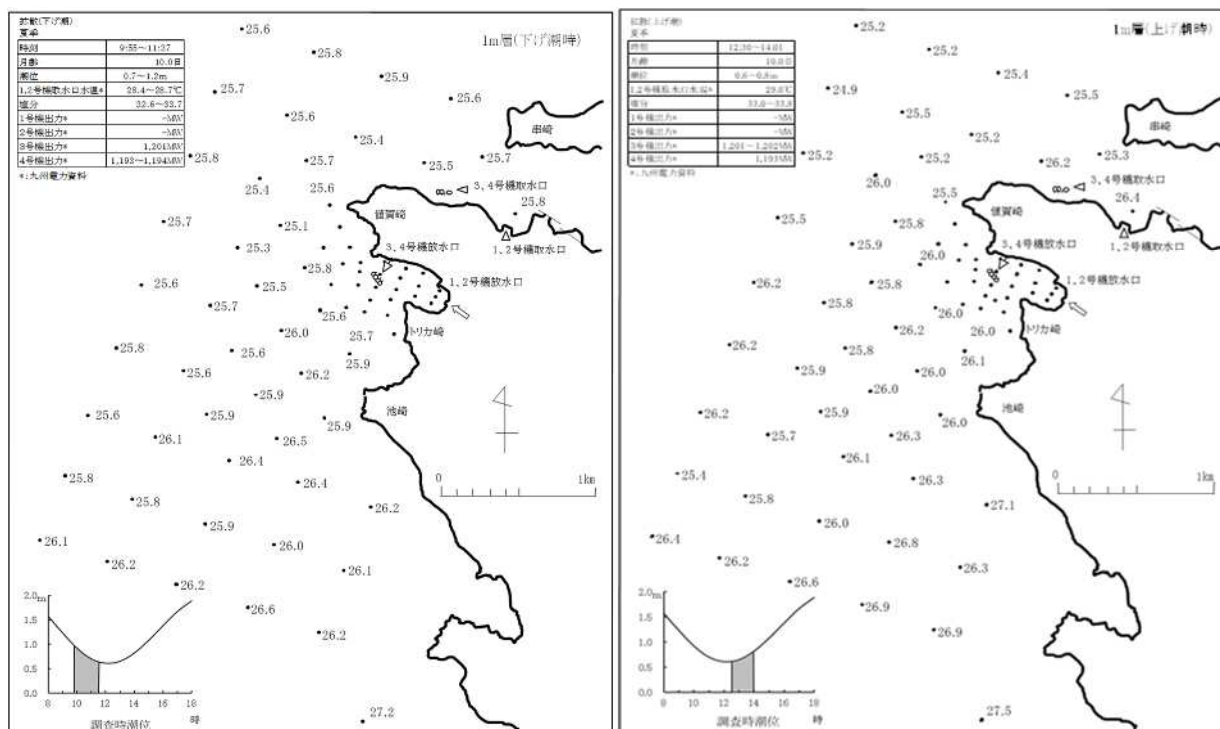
前数(下げ潮)
夏季

| 時刻 | 9:55～11:37 |
|---|---|
| 月齢 | 10.0日 |
| 潮位 | 0.7～1.2m |
| 1,2号機取水口水温* | 28.4～28.7℃ |
| 塩分 | 32.6～33.7 |
| 1号機出力* | -MW |
| 2号機出力* | -MW |
| 3号機出力* | 1,204MW |
| 4号機出力* | 1,193～1,194MW |

*:九州電力資料

1m層(下げ潮時)

25.6 25.8 25.9 25.7 25.6 25.6 25.4 25.8 25.7 25.5 25.7 25.4 25.6 25.8 25.7 25.1 25.3 25.6 25.8 25.5 25.7 25.6 26.0 25.7 25.8 25.6 25.9 25.6 26.2 25.9 25.6 25.9 25.9 26.1 26.5 26.4 26.4 25.8 25.8 26.2 25.9 26.0 26.1 26.2 26.1 26.2 26.6 26.2 27.2

串崎
3,4号機取水口
値賀崎
3,4号機放水口
1,2号機取水口
1,2号機放水口
トリカ崎
池崎

0 1km

2.0m 1.5 1.0 0.5 0.0
8 10 12 14 16 18 時
調査時潮位

鉱数(上げ潮)
夏季

| 時刻 | 12:30～14:01 |
|---|---|
| 月齢 | 10.0日 |
| 潮位 | 0.6～0.8m |
| 1,2号機取水口水温* | 29.0℃ |
| 塩分 | 33.0～33.8 |
| 1号機出力* | -MW |
| 2号機出力* | -MW |
| 3号機出力* | 1,201～1,202MW |
| 4号機出力* | 1,193MW |

*:九州電力資料

1m層(上げ潮時)

25.2 25.2 25.4 24.9 25.5 25.5 25.2 25.2 25.2 26.2 25.3 26.0 25.5 26.4 25.5 25.8 25.9 26.0 26.2 25.8 25.8 26.0 26.2 26.0 26.2 25.8 26.1 25.9 26.0 26.0 26.2 25.9 26.0 25.7 26.3 26.1 25.4 26.3 25.8 27.1 26.0 26.4 26.8 26.2 26.3 26.6 26.9 26.9 27.5

串崎
3,4号機取水口
値賀崎
3,4号機放水口
1,2号機取水口
1,2号機放水口
トリカ崎
池崎

0 1km

2.0m 1.5 1.0 0.5 0.0
8 10 12 14 16 18 時
調査時潮位